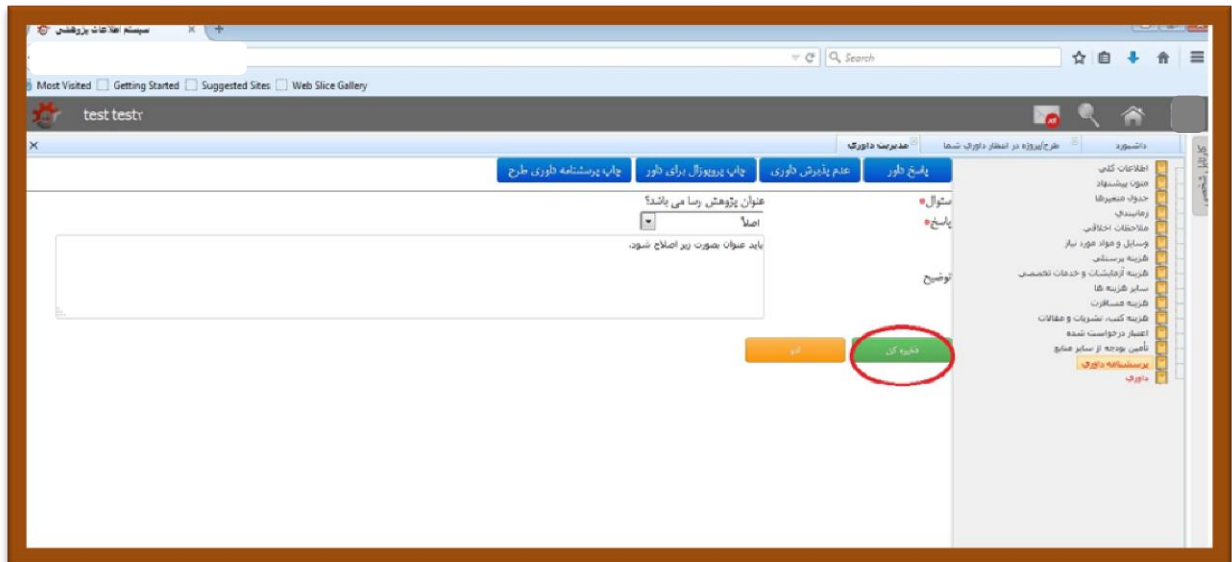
سیستم اطلاعات پژوهشی
Search
Most Visited Getting Started Suggested Sites Web Slice Gallery
test testr
داشبورد
طرح/پروژه در انتظار داوری شما
مدیریت داوری
پاسخ داور
عدم پذیرش داوری
چاپ پروپوزال برای داور
چاپ پرسشنامه داوری طرح
اطلاعات کلی
متون پیشنهاد
جدول متغیرها
زمانبندی
ملاحظات اخلاقی
وسایل و مواد مورد نیاز
هزینه پرسنلی
هزینه آزمایشات و خدمات تخصصی
سایر هزینه ها
هزینه مسافرت
هزینه کتب، نشریات و مقالات
اعتبار درخواست شده
تأمین بودجه از سایر منابع
پرسشنامه داوری
داوری
سئوال*
عنوان پژوهش رسا می باشد؟
پاسخ*
اصلاً
توضیح
باید عنوان بصورت زیر اصلاح شود.
ذخیره کن
لغو